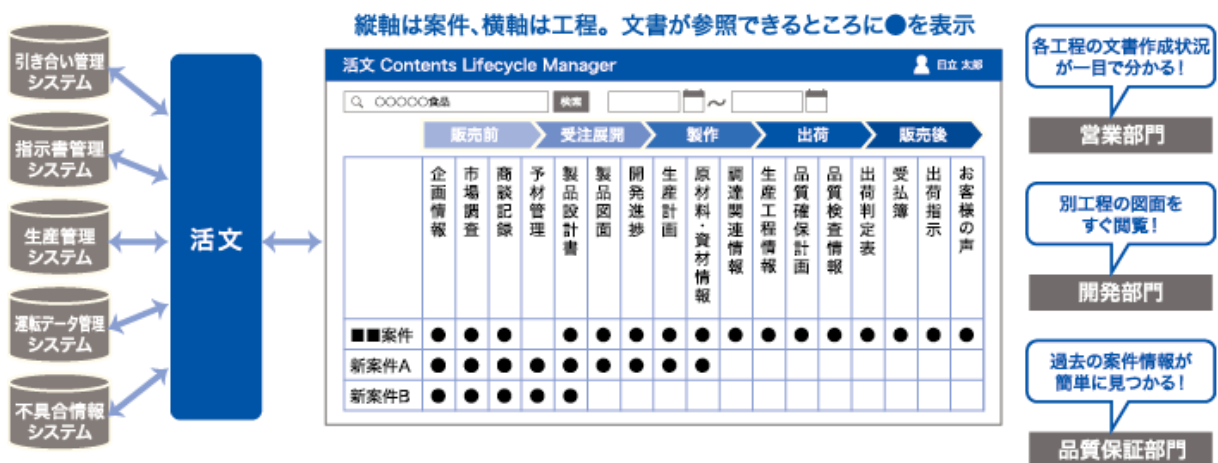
縦軸は案件、横軸は工程。文書が参照できるところに●を表示

引き合い管理システム

指示書管理システム

生産管理システム

運転データ管理システム

不具合情報システム

活文

活文 Contents Lifecycle Manager

日立 太郎

○○○○○食品 検索 ～

販売前 受注展開 製作 出荷 販売後

| | 企画情報 | 市場調査 | 商談記録 | 予材管理 | 製品設計書 | 製品図面 | 開発進捗 | 生産計画 | 原材料・資材情報 | 調達関連情報 | 生産工程情報 | 品質確保計画 | 品質検査情報 | 出荷判定表 | 受払簿 | 出荷指示 | お客様の声 |
|---|---|---|---|---|---|---|---|---|---|---|---|---|---|---|---|---|---|
| ■■案件 | ● | ● | ● | | ● | ● | ● | ● | ● | ● | ● | ● | ● | ● | ● | ● | ● |
| 新案件A | ● | ● | ● | ● | ● | ● | ● | ● | ● | | | | | | | | |
| 新案件B | ● | ● | ● | ● | ● | | | | | | | | | | | | |

各工程の文書作成状況が一目で分かる！

営業部門

別工程の図面をすぐ閲覧！

開発部門

過去の案件情報が簡単に見つかる！

品質保証部門